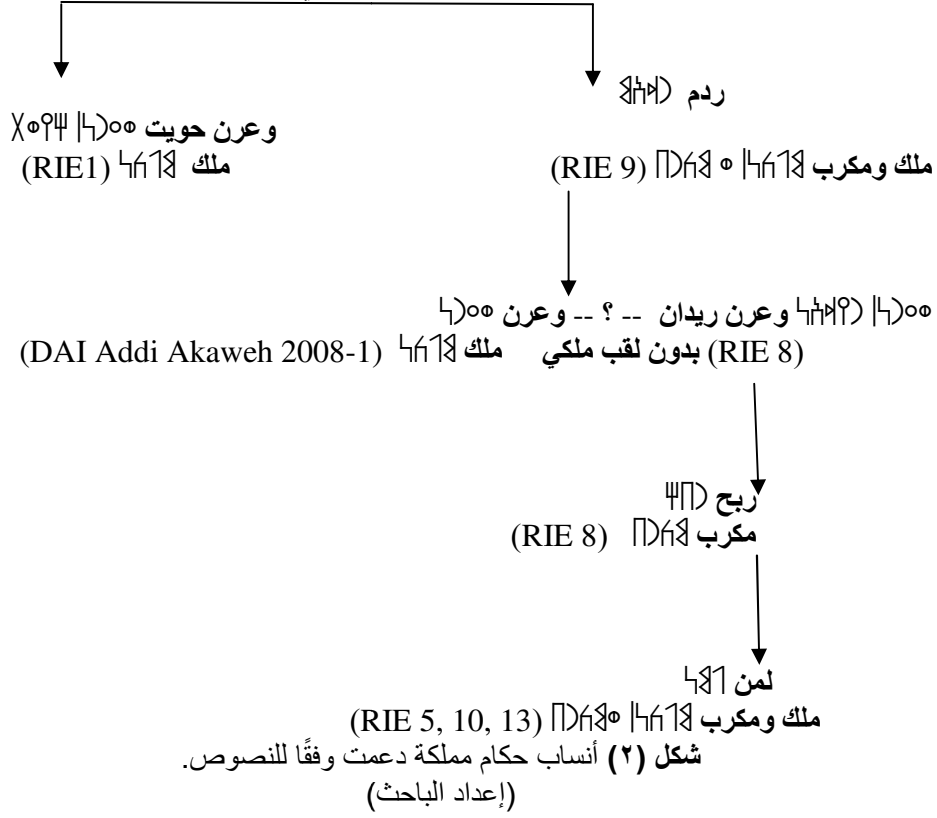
وعرن حويت 𐩥𐩲𐩧𐩬 𐩹𐩥𐩺𐩩
ملك 𐩣𐩡𐩫 (RIE1)

ردم 𐩧𐩵𐩣
ملك ومكرب 𐩣𐩡𐩫 𐩥 𐩣𐩫𐩧𐩨 (RIE 9)

وعرن ريدان -- ؟ -- وعرن 𐩥𐩲𐩧𐩬 𐩧𐩺𐩵𐩬 𐩥𐩲𐩧𐩬
(RIE 8) بدون لقب ملكي ملك 𐩣𐩡𐩫 (DAI Addi Akaweh 2008-1)

ربح 𐩧𐩨𐩢
مكرب 𐩣𐩫𐩧𐩨 (RIE 8)

لمن 𐩡𐩣𐩬
ملك ومكرب 𐩣𐩡𐩫 𐩥𐩣𐩫𐩧𐩨 (RIE 5, 10, 13)
شكل (٢) أنساب حكام مملكة دعمت وفقًا للنصوص.
(إعداد الباحث)